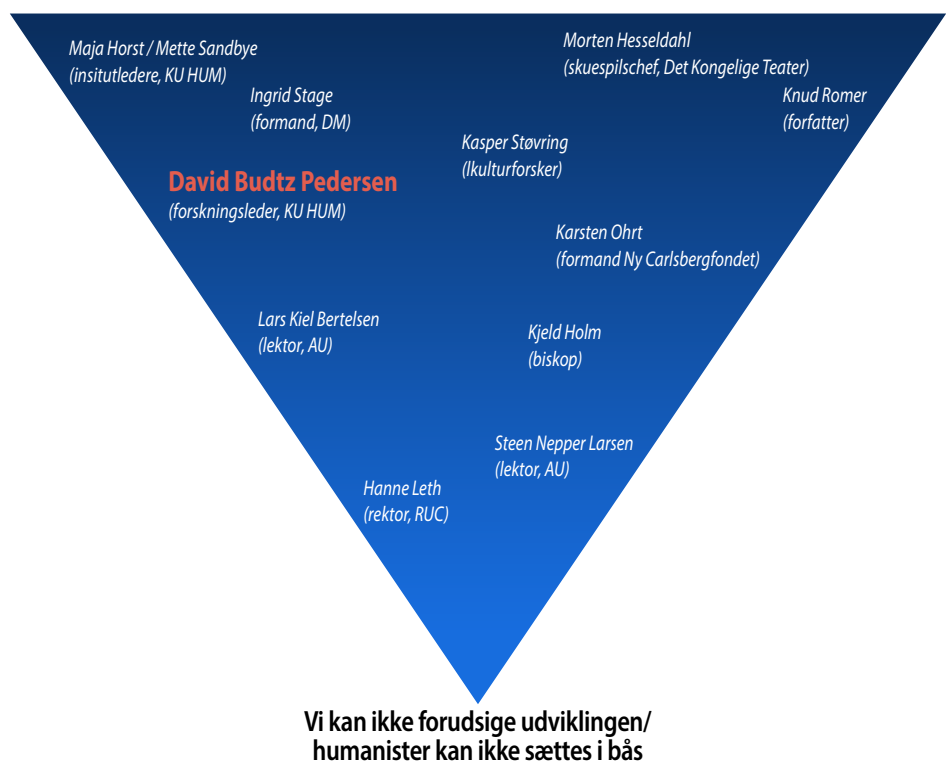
Maja Horst / Mette Sandbye
(insitutledere, KU HUM)

Morten Hesseldahl
(skuespilschef, Det Kongelige Teater)

Ingrid Stage
(formand, DM)

Knud Romer
(forfatter)

Kasper Støvring
(Ikulturforsker)

David Budtz Pedersen
(forskningsleder, KU HUM)

Karsten Ohrt
(formand Ny Carlsbergfondet)

Lars Kiel Bertelsen
(lektor, AU)

Kjeld Holm
(biskop)

Steen Nepper Larsen
(lektor, AU)

Hanne Leth
(rektor, RUC)

Vi kan ikke forudsige udviklingen/
humanister kan ikke sættes i bås